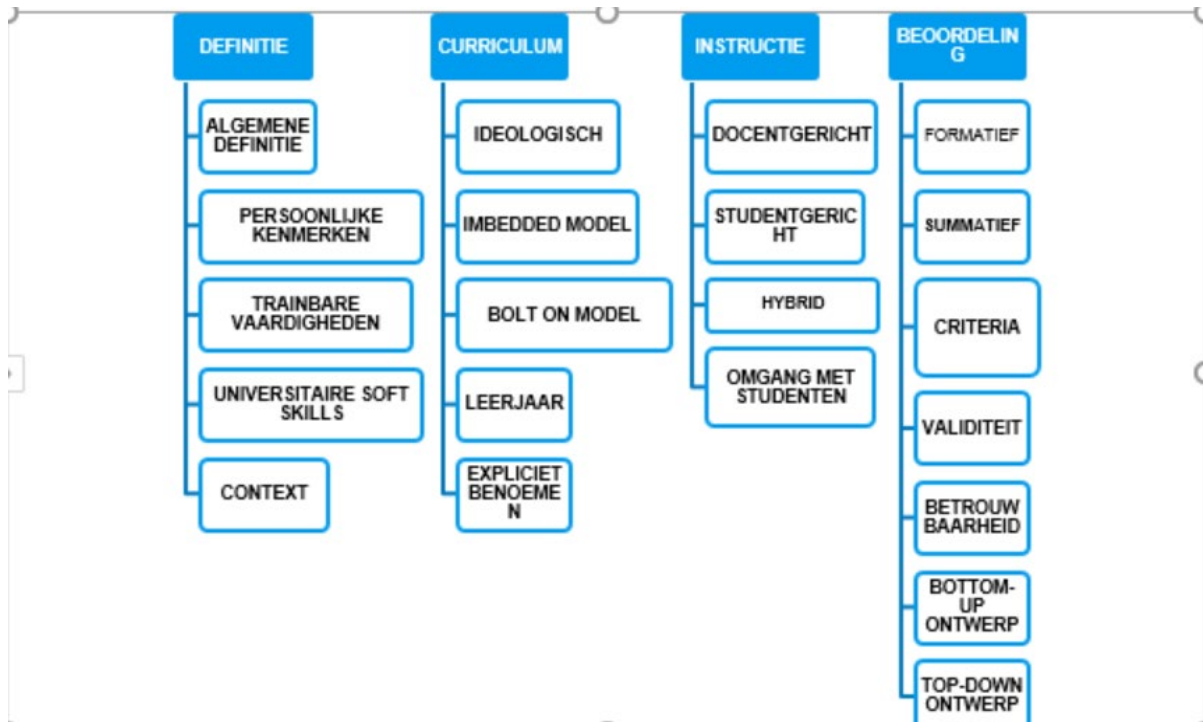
DEFINITIE

ALGEMENE DEFINITIE

PERSOONLIJKE KENMERKEN

TRAINBARE VAARDIGHEDEN

UNIVERSITAIRE SOFT SKILLS

CONTEXT

CURRICULUM

IDEOLOGISCH

IMBEDDED MODEL

BOLT ON MODEL

LEERJAAR

EXPLICIET BENOEMEN

INSTRUCTIE

DOCENTGERICHT

STUDENTGERICHT

HYBRID

OMGANG MET STUDENTEN

BEOORDELING

FORMATIEF

SUMMATIEF

CRITERIA

VALIDITEIT

BETROUWBAARHEID

BOTTOM-UP ONTWERP

TOP-DOWN ONTWERP